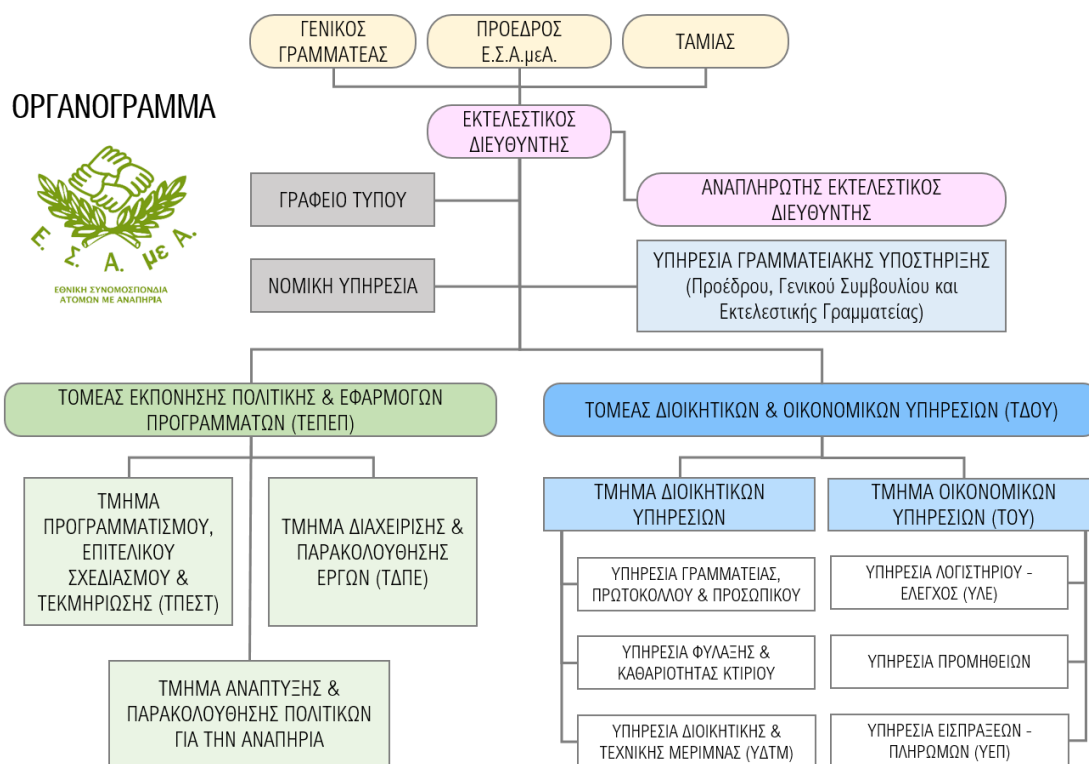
ΓΕΝΙΚΟΣ ΓΡΑΜΜΑΤΕΑΣ

ΠΡΟΕΔΡΟΣ Ε.Σ.Α.μεΑ.

ΤΑΜΙΑΣ

ΟΡΓΑΝΟΓΡΑΜΜΑ

Ε. Σ. Α. με Α.

ΕΘΝΙΚΗ ΣΥΝΟΜΟΣΠΟΝΔΙΑ ΑΤΟΜΩΝ ΜΕ ΑΝΑΠΗΡΙΑ

ΕΚΤΕΛΕΣΤΙΚΟΣ ΔΙΕΥΘΥΝΤΗΣ

ΓΡΑΦΕΙΟ ΤΥΠΟΥ

ΑΝΑΠΛΗΡΩΤΗΣ ΕΚΤΕΛΕΣΤΙΚΟΣ ΔΙΕΥΘΥΝΤΗΣ

ΝΟΜΙΚΗ ΥΠΗΡΕΣΙΑ

ΥΠΗΡΕΣΙΑ ΓΡΑΜΜΑΤΕΙΑΚΗΣ ΥΠΟΣΤΗΡΙΞΗΣ (Προέδρου, Γενικού Συμβουλίου και Εκτελεστικής Γραμματείας)

ΤΟΜΕΑΣ ΕΚΠΟΝΗΣΗΣ ΠΟΛΙΤΙΚΗΣ & ΕΦΑΡΜΟΓΩΝ ΠΡΟΓΡΑΜΜΑΤΩΝ (ΤΕΠΕΠ)

ΤΟΜΕΑΣ ΔΙΟΙΚΗΤΙΚΩΝ & ΟΙΚΟΝΟΜΙΚΩΝ ΥΠΗΡΕΣΙΩΝ (ΤΔΟΥ)

ΤΜΗΜΑ ΠΡΟΓΡΑΜΜΑΤΙΣΜΟΥ, ΕΠΙΤΕΛΙΚΟΥ ΣΧΕΔΙΑΣΜΟΥ & ΤΕΚΜΗΡΙΩΣΗΣ (ΤΠΕΣΤ)

ΤΜΗΜΑ ΔΙΑΧΕΙΡΙΣΗΣ & ΠΑΡΑΚΟΛΟΥΘΗΣΗΣ ΕΡΓΩΝ (ΤΔΠΕ)

ΤΜΗΜΑ ΑΝΑΠΤΥΞΗΣ & ΠΑΡΑΚΟΛΟΥΘΗΣΗΣ ΠΟΛΙΤΙΚΩΝ ΓΙΑ ΤΗΝ ΑΝΑΠΗΡΙΑ

ΤΜΗΜΑ ΔΙΟΙΚΗΤΙΚΩΝ ΥΠΗΡΕΣΙΩΝ

ΤΜΗΜΑ ΟΙΚΟΝΟΜΙΚΩΝ ΥΠΗΡΕΣΙΩΝ (ΤΟΥ)

ΥΠΗΡΕΣΙΑ ΓΡΑΜΜΑΤΕΙΑΣ, ΠΡΩΤΟΚΟΛΛΟΥ & ΠΡΟΣΩΠΙΚΟΥ

ΥΠΗΡΕΣΙΑ ΦΥΛΑΞΗΣ & ΚΑΘΑΡΙΟΤΗΤΑΣ ΚΤΙΡΙΟΥ

ΥΠΗΡΕΣΙΑ ΔΙΟΙΚΗΤΙΚΗΣ & ΤΕΧΝΙΚΗΣ ΜΕΡΙΜΝΑΣ (ΥΔΤΜ)

ΥΠΗΡΕΣΙΑ ΛΟΓΙΣΤΗΡΙΟΥ - ΕΛΕΓΧΟΣ (ΥΛΕ)

ΥΠΗΡΕΣΙΑ ΠΡΟΜΗΘΕΙΩΝ

ΥΠΗΡΕΣΙΑ ΕΙΣΠΡΑΞΕΩΝ - ΠΛΗΡΩΜΩΝ (ΥΕΠ)